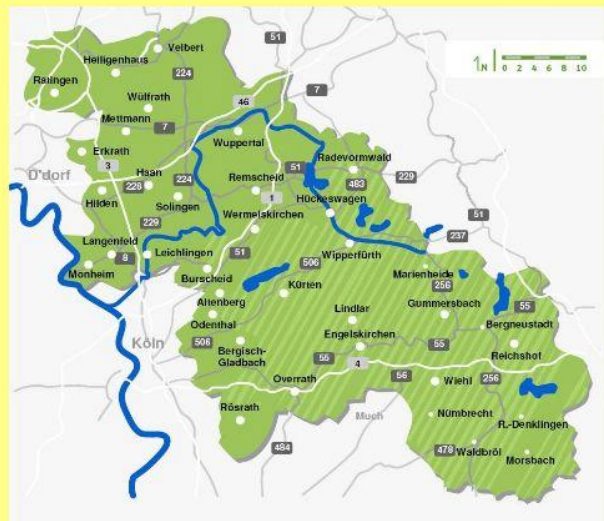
51
N 0 2 4 6 8 10
Heiligenhaus
Velbert
Ratingen
224
Wülfrath
46
7
Mettmann
7
Erkrath
Wuppertal
3
Radevormwald
D'dorf
Haan
224
51
Remscheid
483
229
228
1
Hilden
Solingen
Hückeswagen
229
Wermelskirchen
51
Langenfeld
Leichlingen
237
8
51
Monheim
506
Wipperfürth
Burscheid
Marienheide
256
Altenberg
Kürten
Lindlar
Gummersbach
55
Odenthal
Bergneustadt
Köln
506
Engelskirchen
Bergisch-Gladbach
55
55
4
Reichshof
56
256
Overrath
Wiehl
Rösrath
Much
Nümbrecht
R.-Denklingen
484
478
Waldbröl
Morsbach